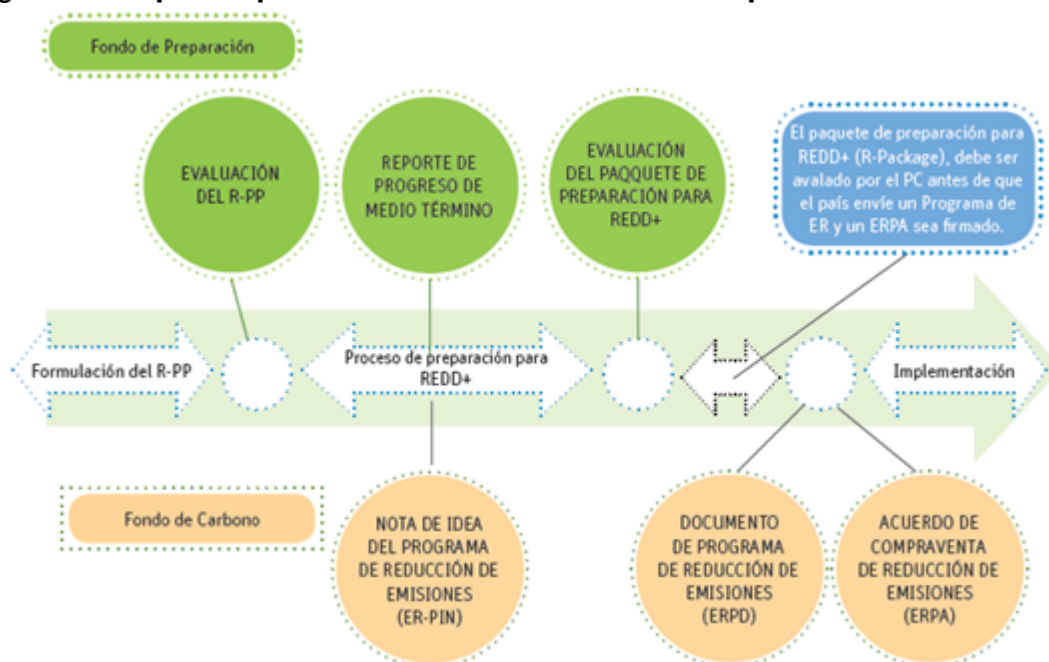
Fondo de Preparación

EVALUACIÓN DEL R-PP

REPORTE DE PROGRESO DE MEDIO TÉRMINO

EVALUACIÓN DEL PAQQUETE DE PREPARACIÓN PARA REDD+

El paquete de preparación para REDD+ (R-Package), debe ser avalado por el PC antes de que el país envíe un Programa de ER y un ERPA sea firmado.

Formulación del R-PP

Proceso de preparación para REDD+

Implementación

Fondo de Carbono

NOTA DE IDEA DEL PROGRAMA DE REDUCCIÓN DE EMISIONES (ER-PIN)

DOCUMENTO DE PROGRAMA DE REDUCCIÓN DE EMISIONES (ERPD)

ACUERDO DE COMPRAVENTA DE REDUCCIÓN DE EMISIONES (ERPA)